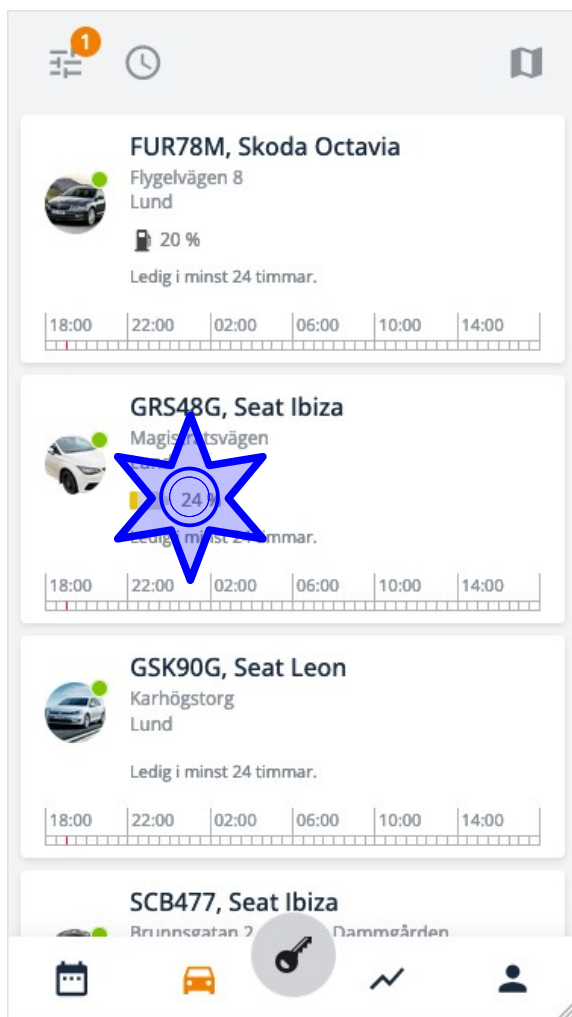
1

FUR78M, Skoda Octavia
Flygelvägen 8
Lund
20 %
Ledig i minst 24 timmar.
18:00 22:00 02:00 06:00 10:00 14:00

GRS48G, Seat Ibiza
Magis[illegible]tsvägen
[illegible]
24 %
Ledig i minst 2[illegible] timmar.
18:00 22:00 02:00 06:00 10:00 14:00

GSK90G, Seat Leon
Karhögstorg
Lund
Ledig i minst 24 timmar.
18:00 22:00 02:00 06:00 10:00 14:00

SCB477, Seat Ibiza
Brunnsgatan 2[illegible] Dammgården